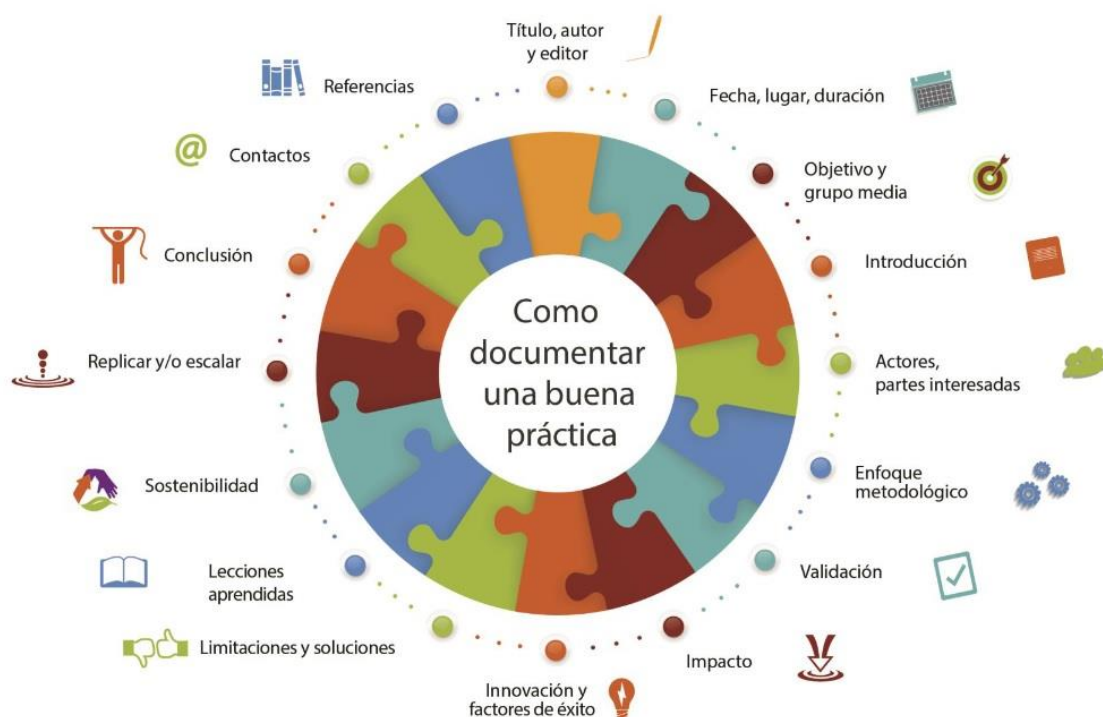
Título, autor y editor

Fecha, lugar, duración

Objetivo y grupo media

Introducción

Actores, partes interesadas

Enfoque metodológico

Validación

Impacto

Innovación y factores de éxito

Limitaciones y soluciones

Lecciones aprendidas

Sostenibilidad

Replicar y/o escalar

Conclusión

@

Contactos

Referencias

Como documentar una buena práctica